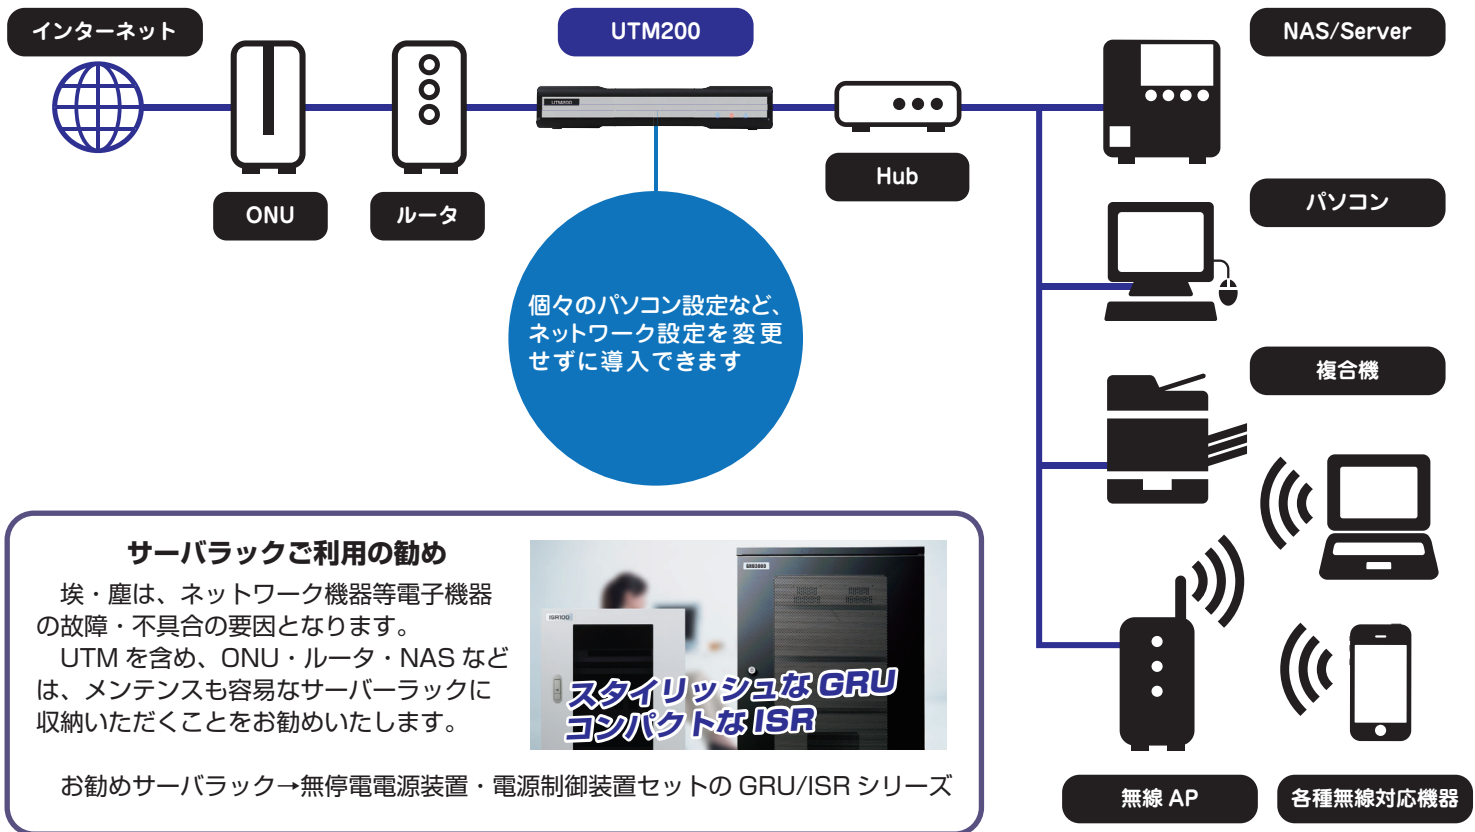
インターネット

ONU

ルータ

UTM200

UTM200

Hub

NAS/Server

パソコン

複合機

個々のパソコン設定など、ネットワーク設定を変更せずに導入できます

サーバラックご利用の勧め

埃・塵は、ネットワーク機器等電子機器の故障・不具合の要因となります。

UTM を含め、ONU・ルータ・NAS などは、メンテンスも容易なサーバーラックに収納いただくことをお勧めいたします。

GRU2000

ISR100

スタイリッシュな GRU
コンパクトな ISR

お勧めサーバラック→無停電電源装置・電源制御装置セットの GRU/ISR シリーズ

無線 AP

各種無線対応機器